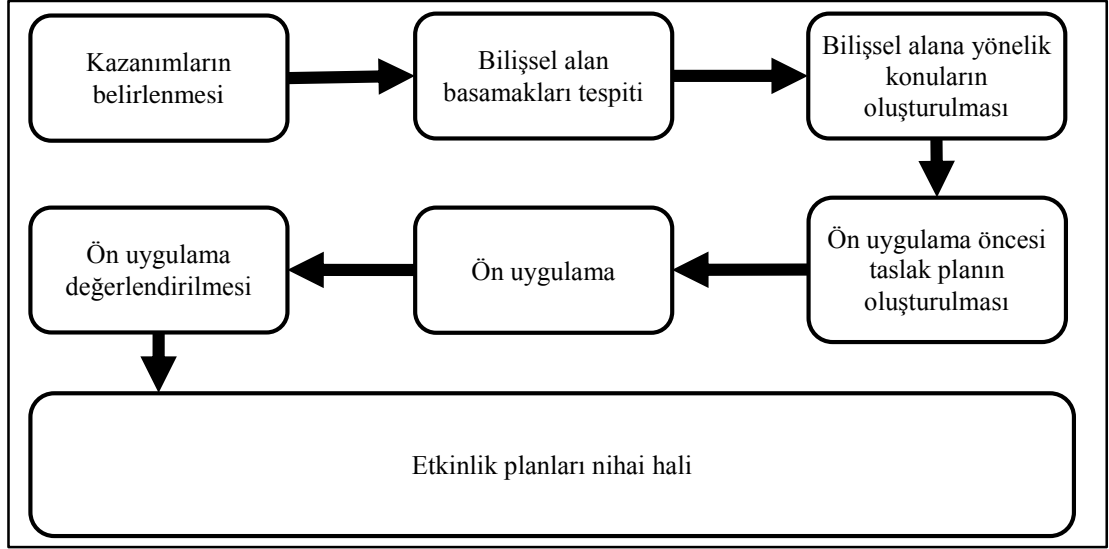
Kazanımların belirlenmesi

Bilişsel alan basamakları tespiti

Bilişsel alana yönelik konuların oluşturulması

Ön uygulama öncesi taslak planın oluşturulması

Ön uygulama

Ön uygulama değerlendirilmesi

Etkinlik planları nihai hali